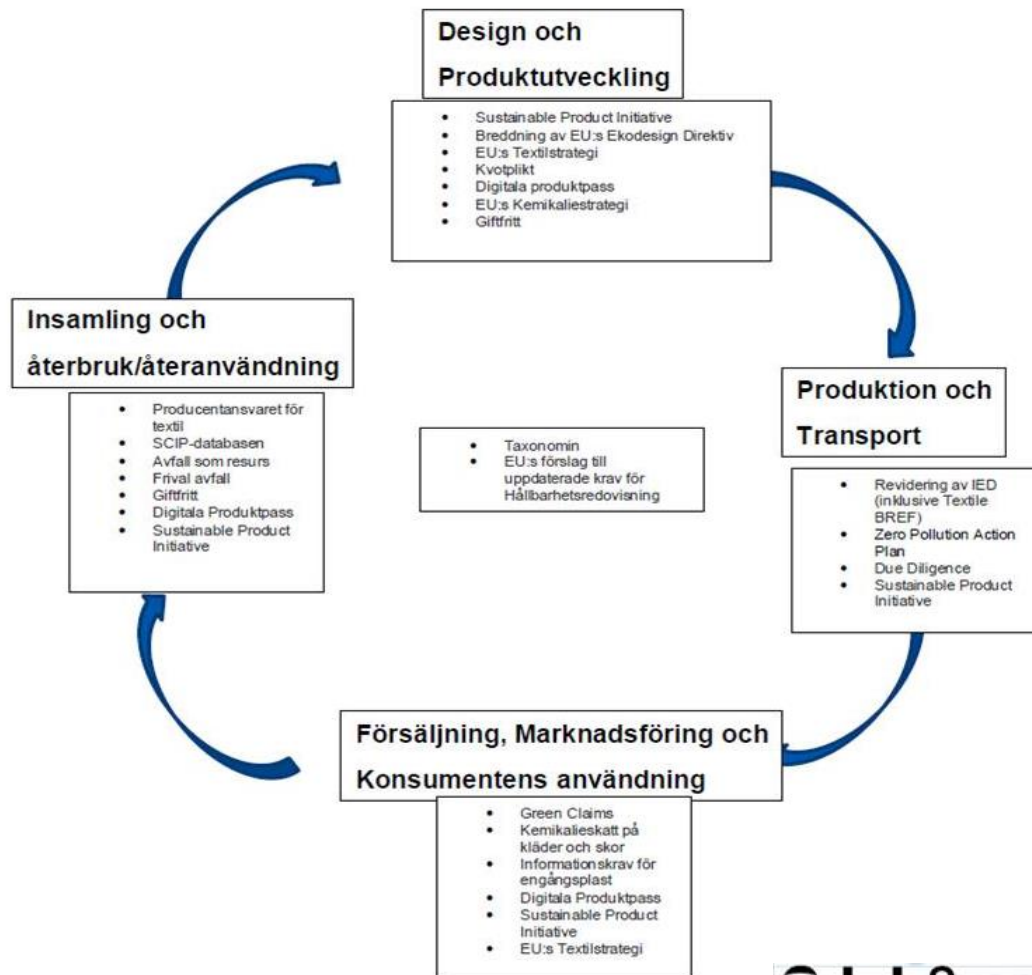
Design och Produktutveckling

- Sustainable Product Initiative
- Breddning av EU:s Ekodesign Direktiv
- EU:s Textilstrategi
- Kvotplikt
- Digitala produktpass
- EU:s Kemikaliestrategi
- Giftfritt

Insamling och återbruk/återanvändning

- Producentansvaret för textil
- SCIP-databasen
- Avfall som resurs
- Frival avfall
- Giftfritt
- Digitala Produktpass
- Sustainable Product Initiative

- Taxonomin
- EU:s förslag till uppdaterade krav för Hållbarhetsredovisning

Produktion och Transport

- Revidering av IED (inklusive Textile BREF)
- Zero Pollution Action Plan
- Due Diligence
- Sustainable Product Initiative

Försäljning, Marknadsföring och Konsumentens användning

- Green Claims
- Kemikalieskatt på kläder och skor
- Informationskrav för engångsplast
- Digitala Produktpass
- Sustainable Product Initiative
- EU:s Textilstrategi

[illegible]